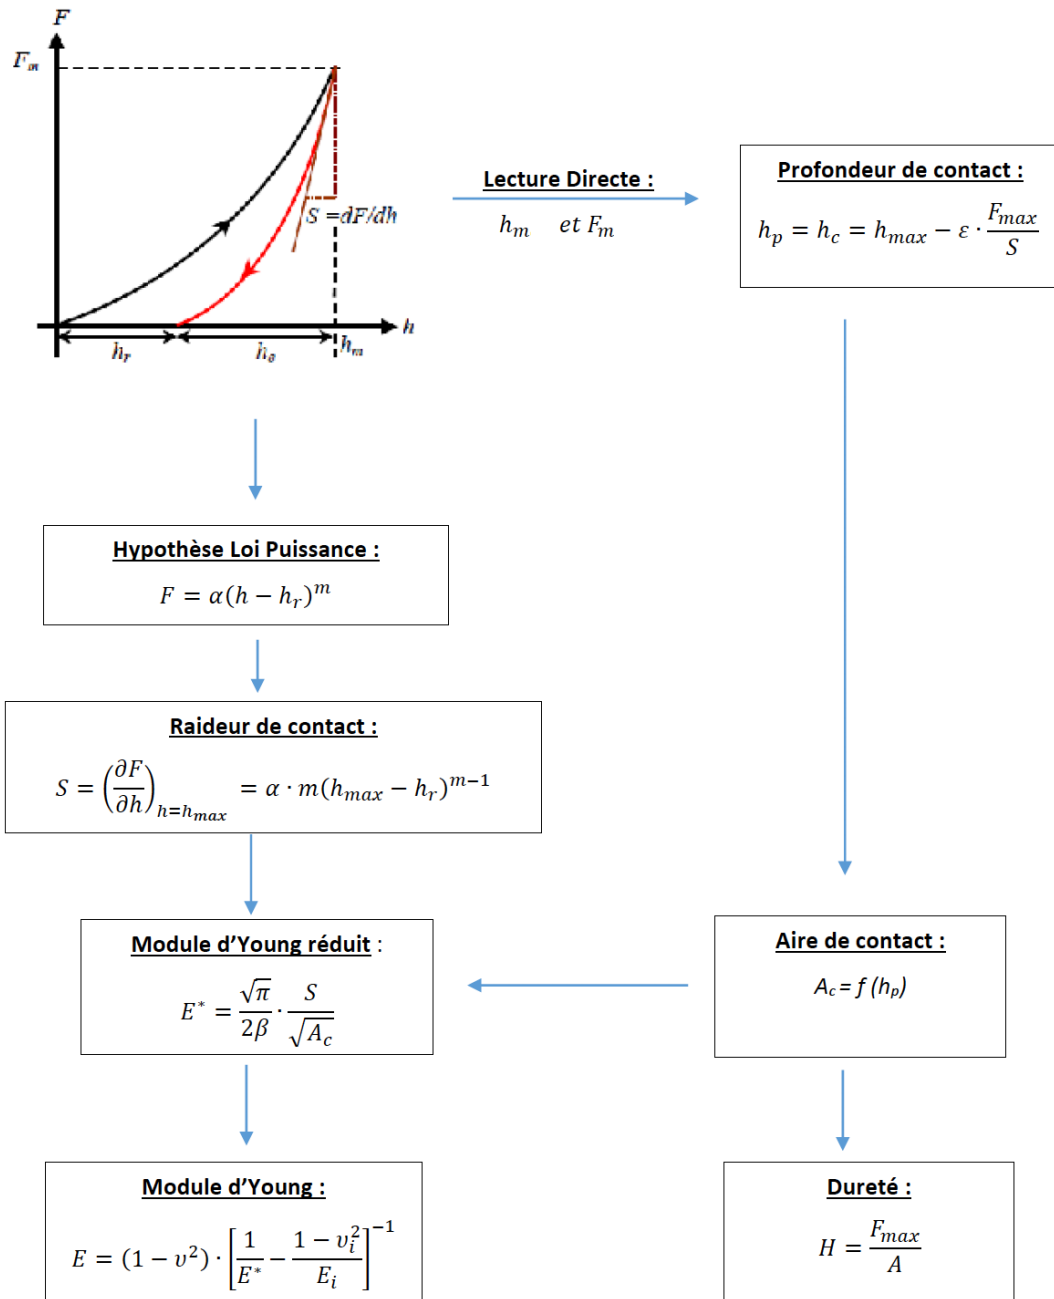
$F$

$F_m$

$S = dF/dh$

$h$

$h_r$

$h_e$

$h_m$

Lecture Directe :

$h_m$ et $F_m$

Profondeur de contact :

$h_p = h_c = h_{max} - \varepsilon \cdot \frac{F_{max}}{S}$

Hypothèse Loi Puissance :

$F = \alpha(h - h_r)^m$

Raideur de contact :

$S = \left(\frac{\partial F}{\partial h}\right)_{h=h_{max}} = \alpha \cdot m(h_{max} - h_r)^{m-1}$

Module d'Young réduit :

$E^* = \frac{\sqrt{\pi}}{2\beta} \cdot \frac{S}{\sqrt{A_c}}$

Aire de contact :

$A_c = f(h_p)$

Module d'Young :

$E = (1 - \upsilon^2) \cdot \left[\frac{1}{E^*} - \frac{1 - \upsilon_i^2}{E_i}\right]^{-1}$

Dureté :

$H = \frac{F_{max}}{A}$